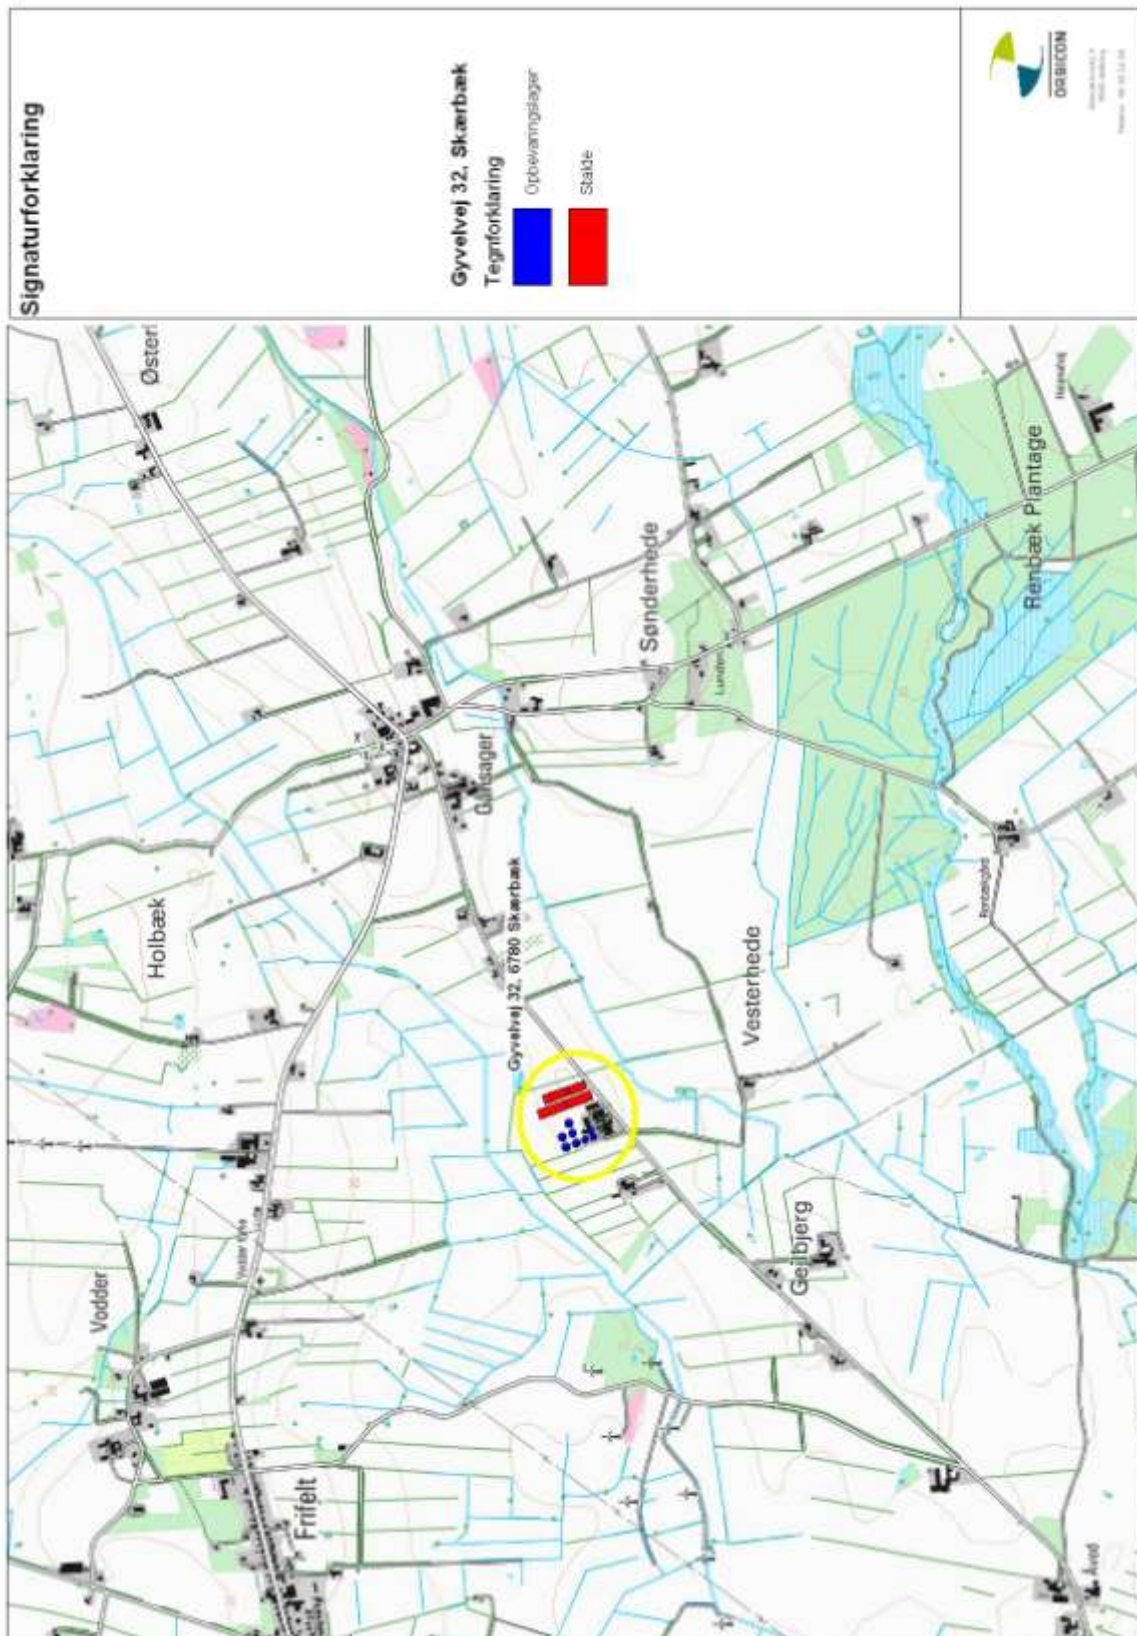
Signaturforklaring

Gyvelvej 32, Skærbæk

Tegnforklaring

Opbevaringslager

Stalde

ORBICON

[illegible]

Østeri

Holbæk

Ullsager

Sønderhede

Lundager

Renbæk Plantage

Vesterhede

Gyvelvej 32, 6780 Skærbæk

Gelbjerg

Vodder

Vodder Mølle

Frifelt

Åved

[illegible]